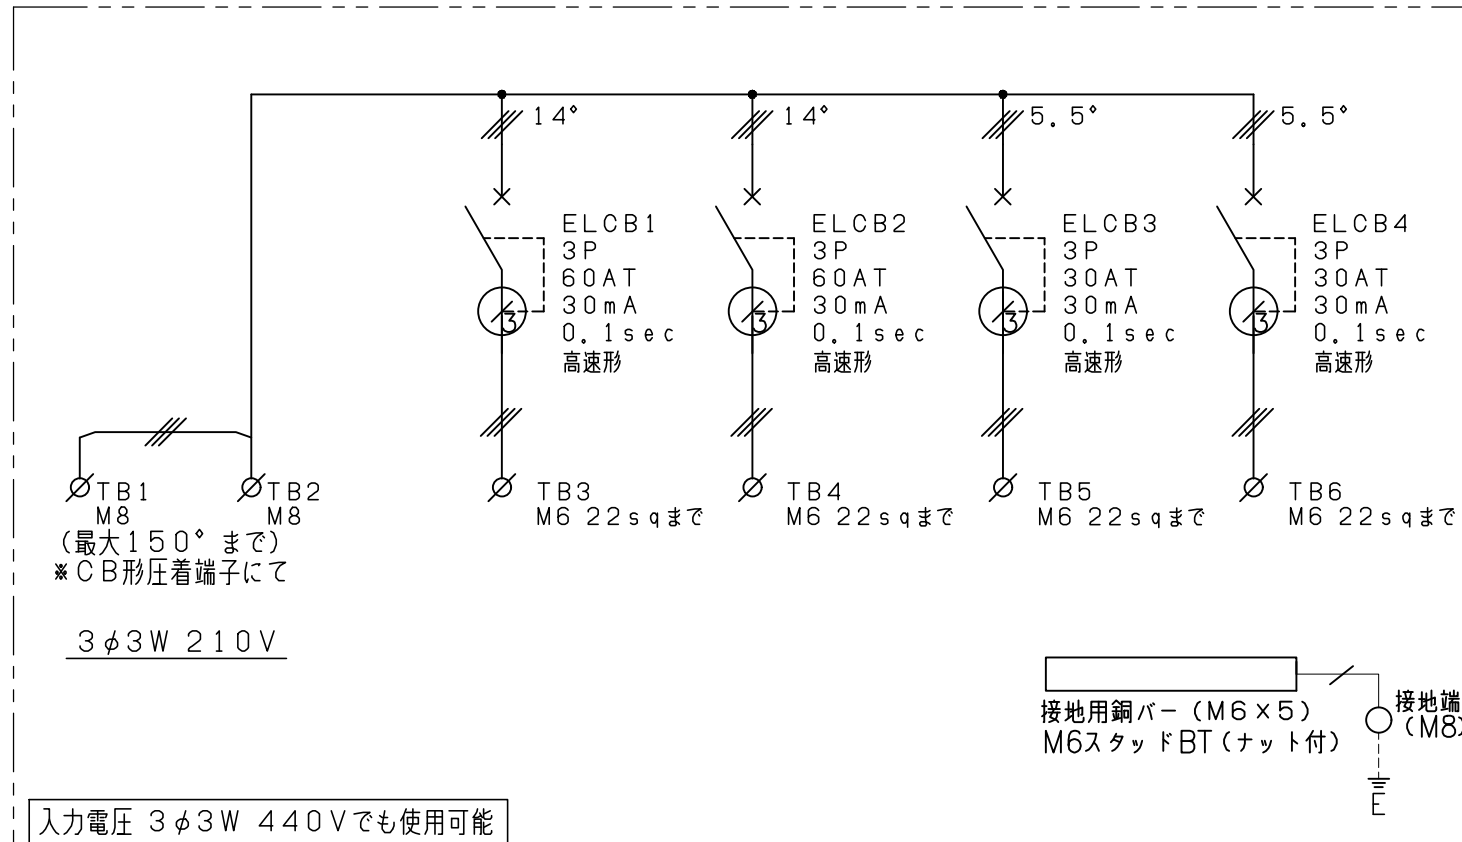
14°
14°
5.5°
5.5°

ELCB1
3P
60AT
30mA
0.1sec
高速形

ELCB2
3P
60AT
30mA
0.1sec
高速形

ELCB3
3P
30AT
30mA
0.1sec
高速形

ELCB4
3P
30AT
30mA
0.1sec
高速形

3

3

3

3

TB1
M8

TB2
M8

(最大150° まで)
※CB形圧着端子にて

TB3
M6 22sqまで

TB4
M6 22sqまで

TB5
M6 22sqまで

TB6
M6 22sqまで

3φ3W 210V

接地用銅バー(M6×5)
M6スタッドBT(ナット付)

接地端
(M8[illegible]

E

入力電圧 3φ3W 440Vでも使用可能